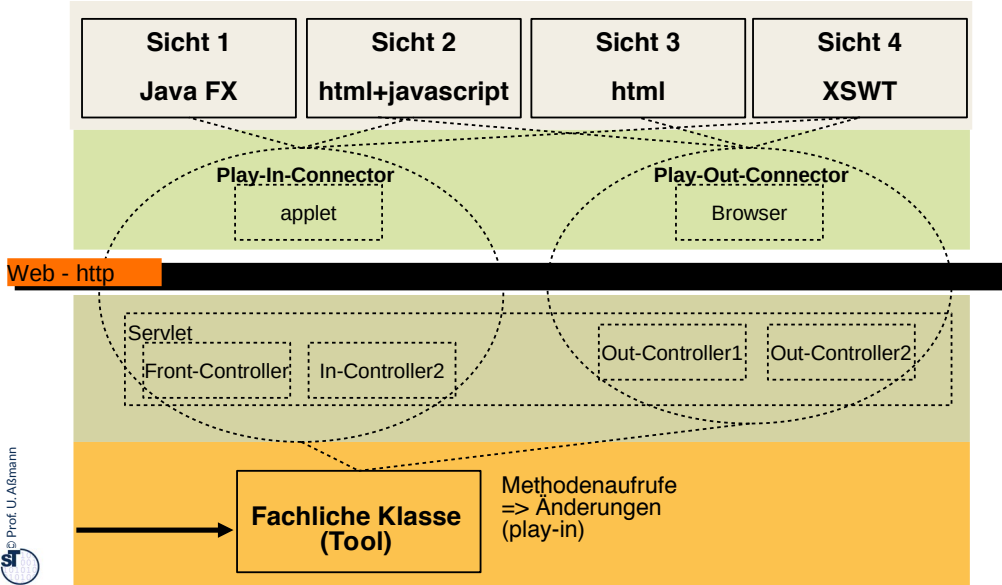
Sicht 1
Java FX

Sicht 2
html+javascript

Sicht 3
html

Sicht 4
XSWT

Play-In-Connector
applet

Play-Out-Connector
Browser

Web - http

Servlet
Front-Controller
In-Controller2
Out-Controller1
Out-Controller2

Fachliche Klasse
(Tool)

Methodenaufrufe
=> Änderungen
(play-in)

© Prof. U. Aßmann